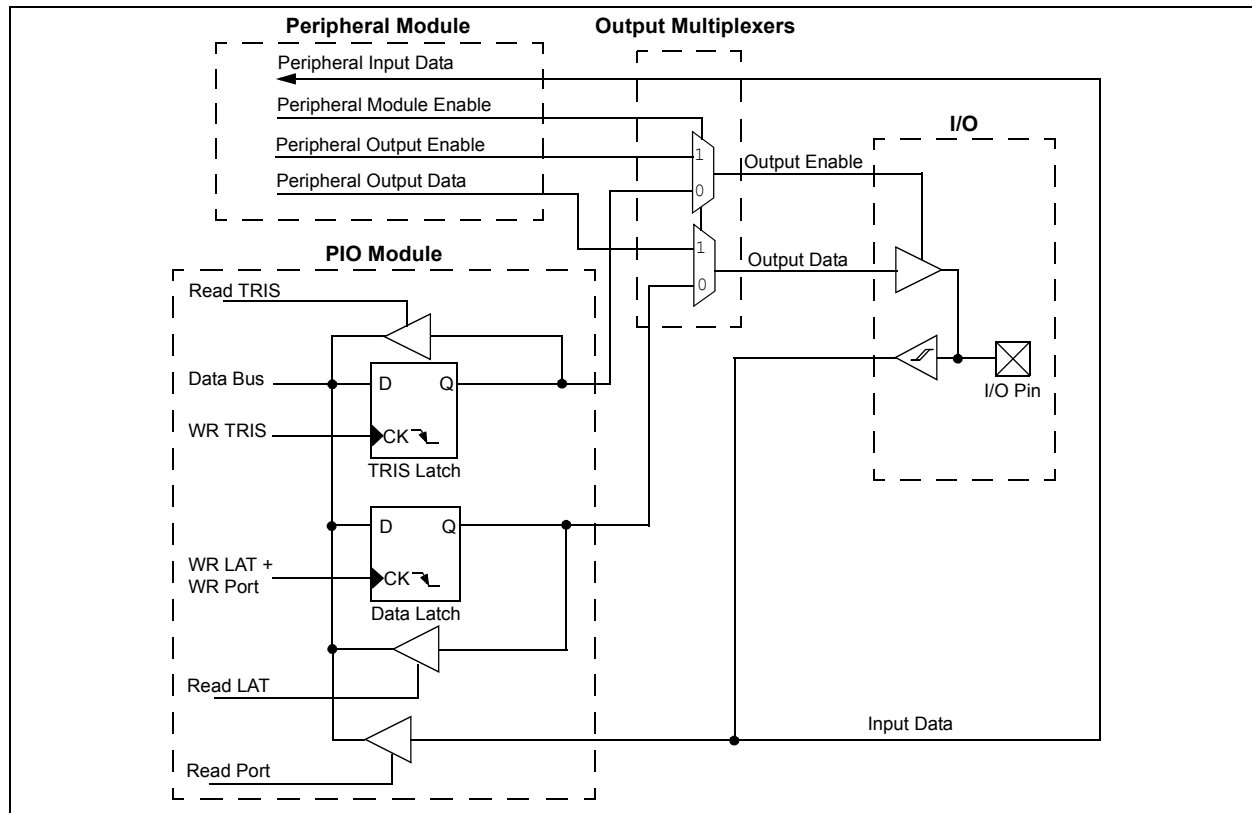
Peripheral Module
Output Multiplexers
Peripheral Input Data
Peripheral Module Enable
Peripheral Output Enable
Peripheral Output Data
I/O
1
0
Output Enable
1
0
Output Data
PIO Module
Read TRIS
Data Bus
D
Q
WR TRIS
CK
TRIS Latch
I/O Pin
D
Q
WR LAT +
WR Port
CK
Data Latch
Read LAT
Input Data
Read Port